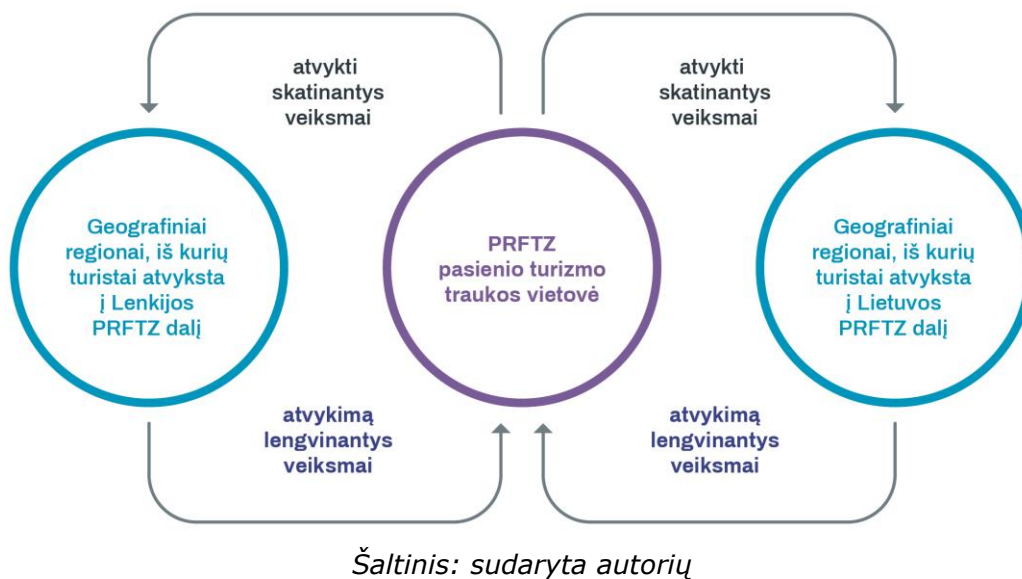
atvykti skatinantys veiksmai

atvykti skatinantys veiksmai

Geografiniai regionai, iš kurių turistai atvyksta į Lenkijos PRFTZ dalį

PRFTZ pasienio turizmo traukos vietovė

Geografiniai regionai, iš kurių turistai atvyksta į Lietuvos PRFTZ dalį

atvykimą lengvinantys veiksmai

atvykimą lengvinantys veiksmai

Šaltinis: sudaryta autorių